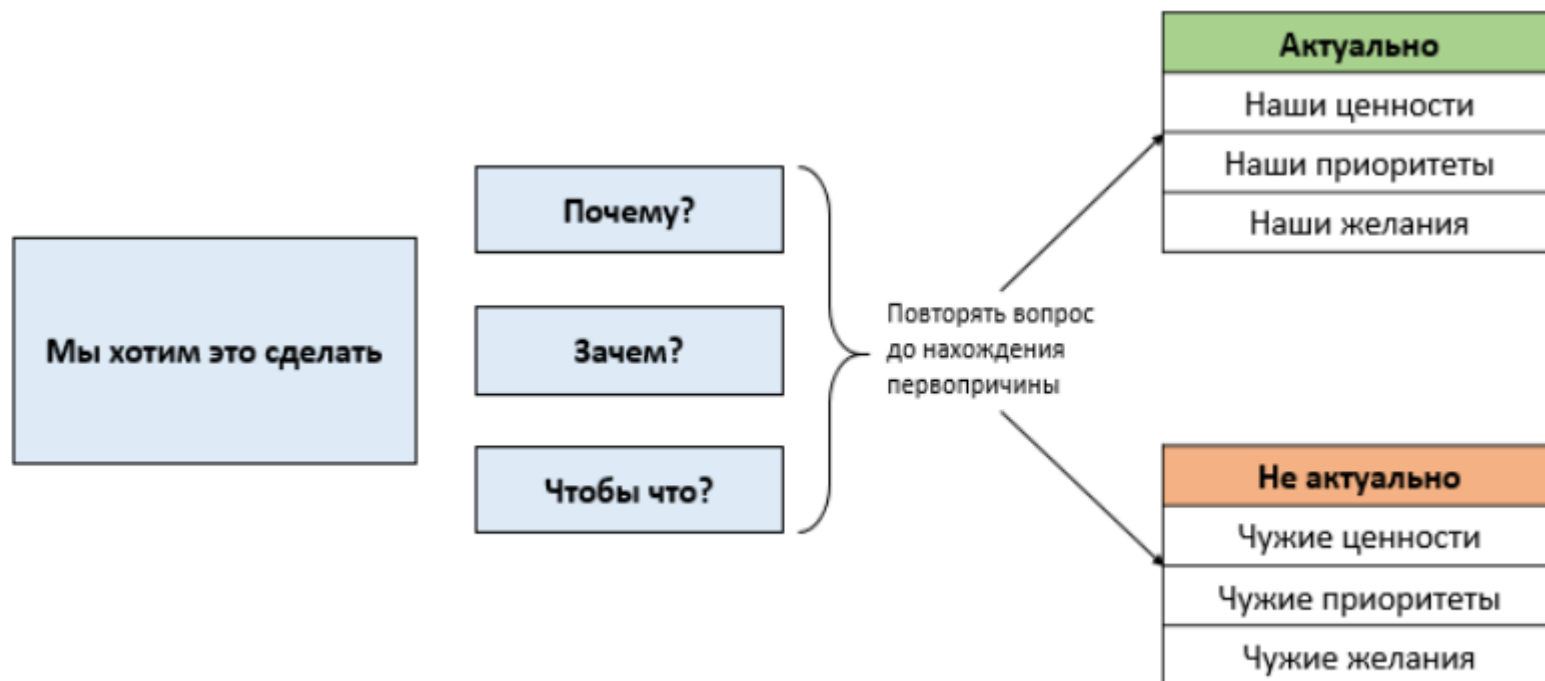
Мы хотим это сделать

Почему?

Зачем?

Чтобы что?

Повторять вопрос до нахождения первопричины

| Актуально |
|---|
| Наши ценности |
| Наши приоритеты |
| Наши желания |

| Не актуально |
|---|
| Чужие ценности |
| Чужие приоритеты |
| Чужие желания |